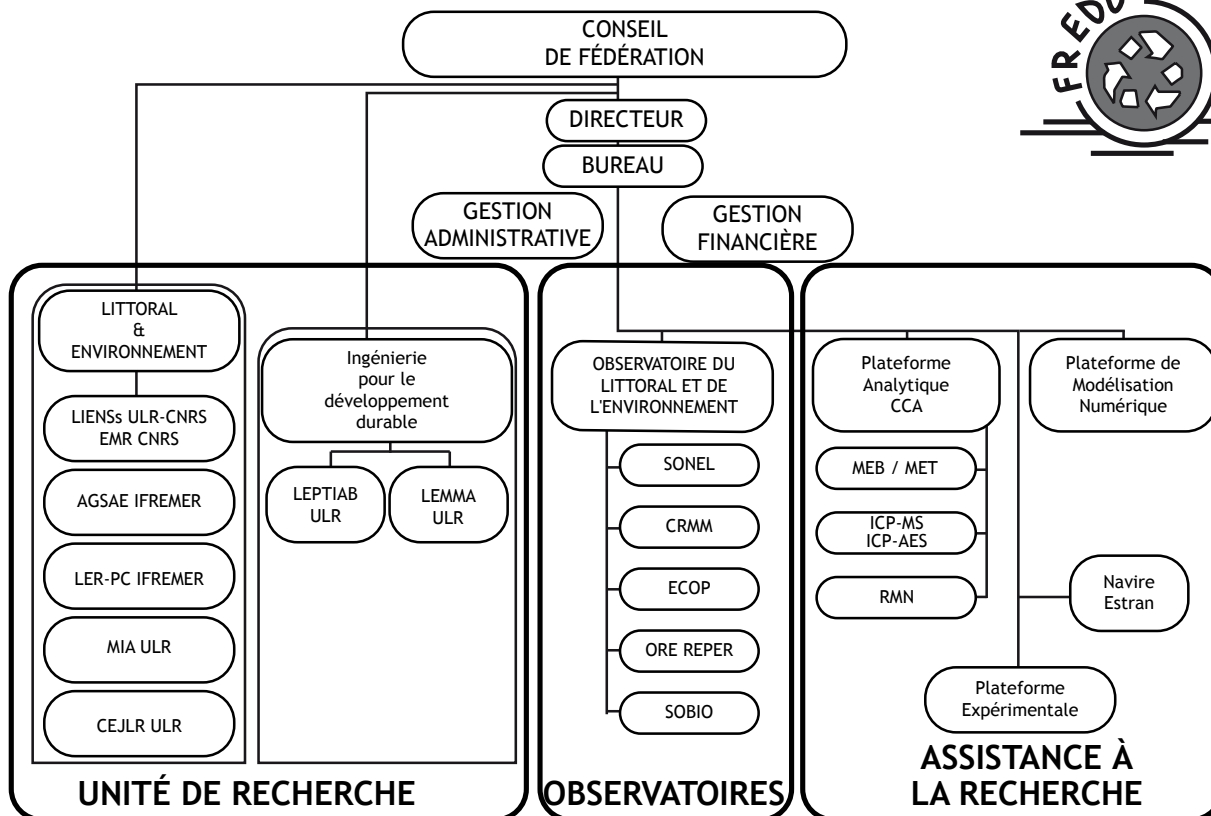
CONSEIL DE FÉDÉRATION

FREDU

DIRECTEUR

BUREAU

GESTION ADMINISTRATIVE

GESTION FINANCIÈRE

LITTORAL & ENVIRONNEMENT

LIENSs ULR-CNRS EMR CNRS

AGSAE IFREMER

LER-PC IFREMER

MIA ULR

CEJLR ULR

Ingénierie pour le développement durable

LEPTIAB ULR

LEMMA ULR

UNITÉ DE RECHERCHE

OBSERVATOIRE DU LITTORAL ET DE L'ENVIRONNEMENT

SONEL

CRMM

ECOP

ORE REPER

SOBIO

OBSERVATOIRES

Plateforme Analytique CCA

MEB / MET

ICP-MS ICP-AES

RMN

Plateforme de Modélisation Numérique

Navire Estran

Plateforme Expérimentale

ASSISTANCE À LA RECHERCHE